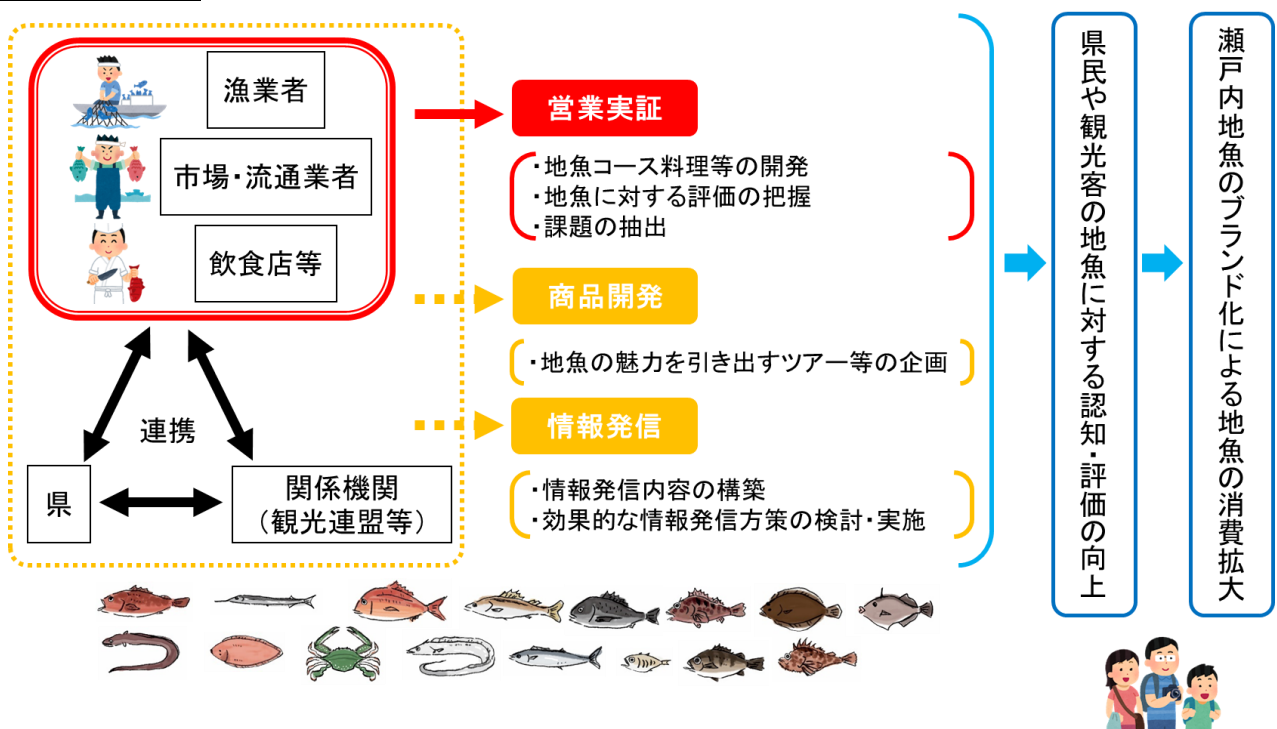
漁業者

市場・流通業者

飲食店等

連携

県

関係機関
（観光連盟等）

営業実証

・地魚コース料理等の開発
・地魚に対する評価の把握
・課題の抽出

商品開発

・地魚の魅力を引き出すツアー等の企画

情報発信

・情報発信内容の構築
・効果的な情報発信方策の検討・実施

県民や観光客の地魚に対する認知・評価の向上

瀬戸内地魚のブランド化による地魚の消費拡大